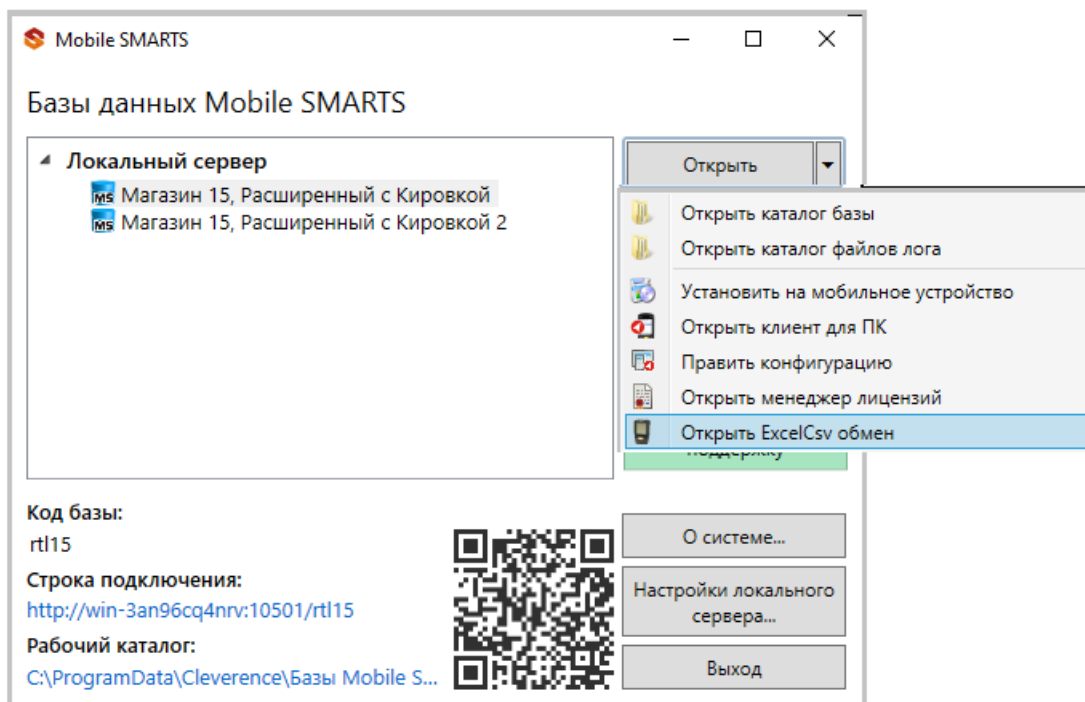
Mobile SMARTS

Базы данных Mobile SMARTS

Локальный сервер
Магазин 15, Расширенный с Кировкой
Магазин 15, Расширенный с Кировкой 2

Открыть

Открыть каталог базы
Открыть каталог файлов лога
Установить на мобильное устройство
Открыть клиент для ПК
Править конфигурацию
Открыть менеджер лицензий
Открыть ExcelCsv обмен

поддержку

Код базы:
rtl15
Строка подключения:
http://win-3an96cq4nrv:10501/rtl15
Рабочий каталог:
C:\ProgramData\Cleverence\Базы Mobile S...

О системе...
Настройки локального сервера...
Выход